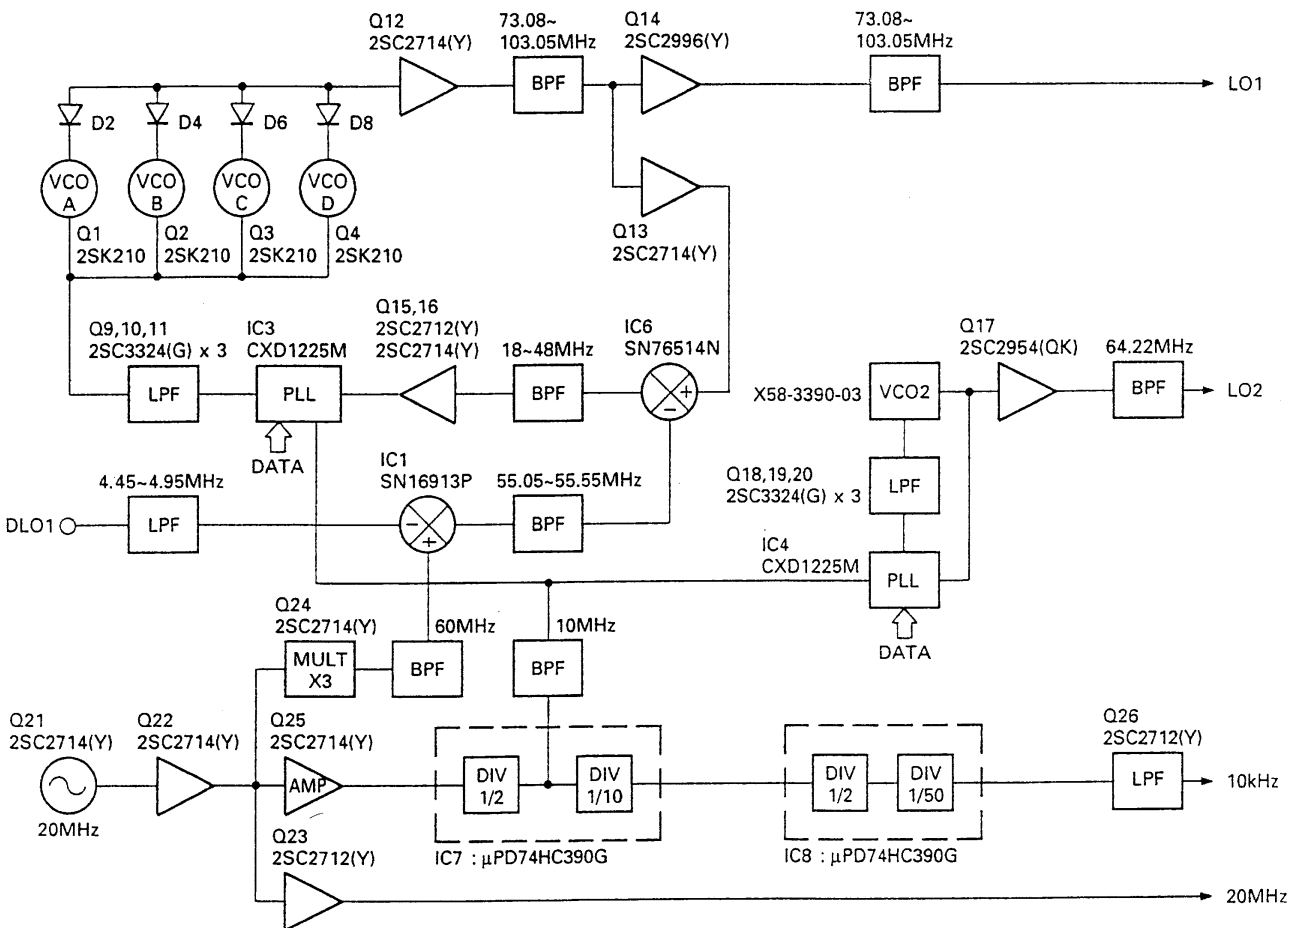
Q12
2SC2714(Y)

73.08~
103.05MHz

BPF

Q14
2SC2996(Y)

73.08~
103.05MHz

BPF

LO1

D2 D4 D6 D8

VCO A
VCO B
VCO C
VCO D

Q1
2SK210
Q2
2SK210
Q3
2SK210
Q4
2SK210

Q13
2SC2714(Y)

Q9,10,11
2SC3324(G) x 3

IC3
CXD1225M

Q15,16
2SC2712(Y)
2SC2714(Y)

18~48MHz

IC6
SN76514N

LPF
PLL
BPF

DATA

Q17
2SC2954(QK)

64.22MHz

X58-3390-03

VCO2

BPF

LO2

Q18,19,20
2SC3324(G) x 3

LPF

4.45~4.95MHz

IC1
SN16913P

55.05~55.55MHz

DLO1

LPF

BPF

IC4
CXD1225M

PLL

DATA

Q24
2SC2714(Y)

MULT
X3

60MHz

BPF

10MHz

BPF

Q21
2SC2714(Y)

Q22
2SC2714(Y)

Q25
2SC2714(Y)

AMP

DIV
1/2

DIV
1/10

DIV
1/2

DIV
1/50

Q26
2SC2712(Y)

LPF

10kHz

20MHz

Q23
2SC2712(Y)

IC7 : μPD74HC390G

IC8 : μPD74HC390G

20MHz